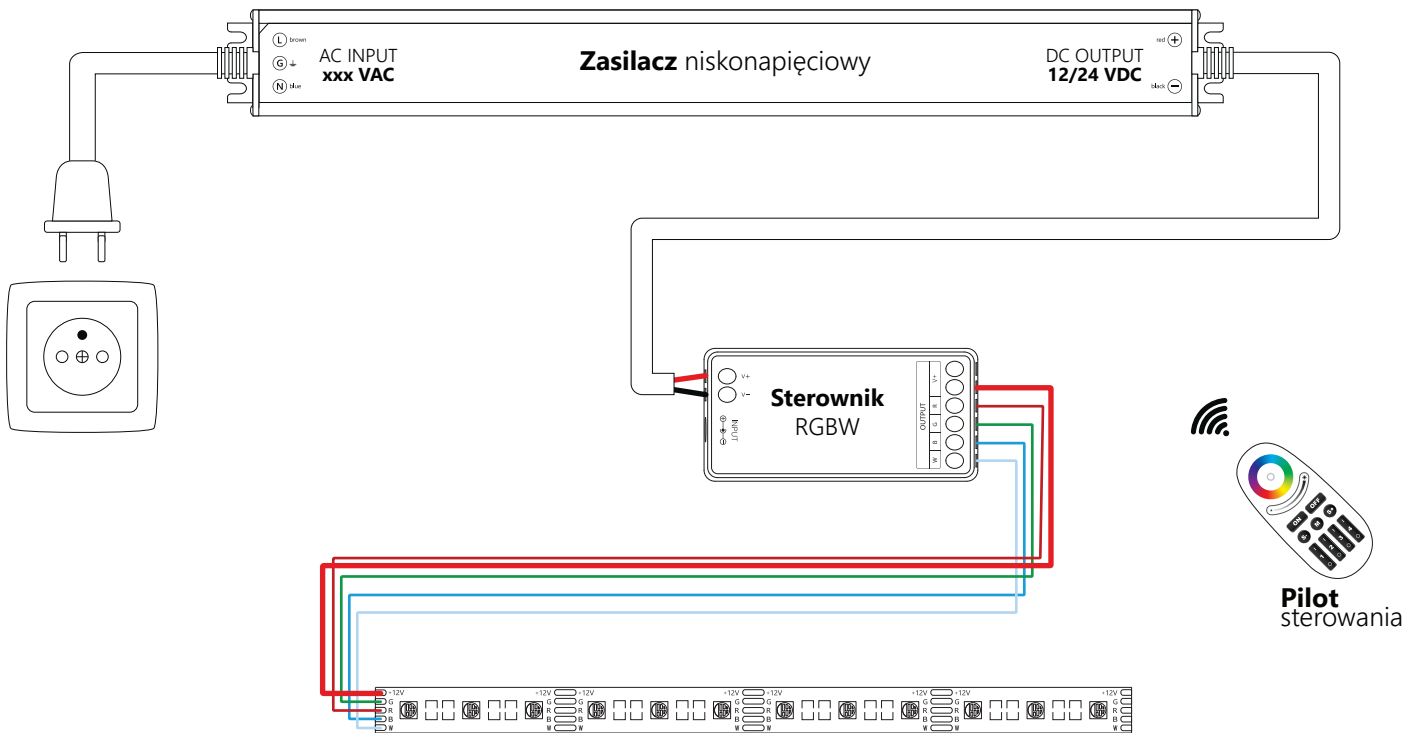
L brown
G
N blue
AC INPUT
xxx VAC

Zasilacz niskonapięciowy

DC OUTPUT
12/24 VDC
red +
black −

V+
V−
INPUT
Sterownik
RGBW
OUTPUT
V+
R
G
B
W

ON
OFF

Pilot
sterowania

+12V G R B W
+12V
+12V G R B W
+12V
+12V G R B W
+12V
+12V G R B W
+12V
+12V G R B W